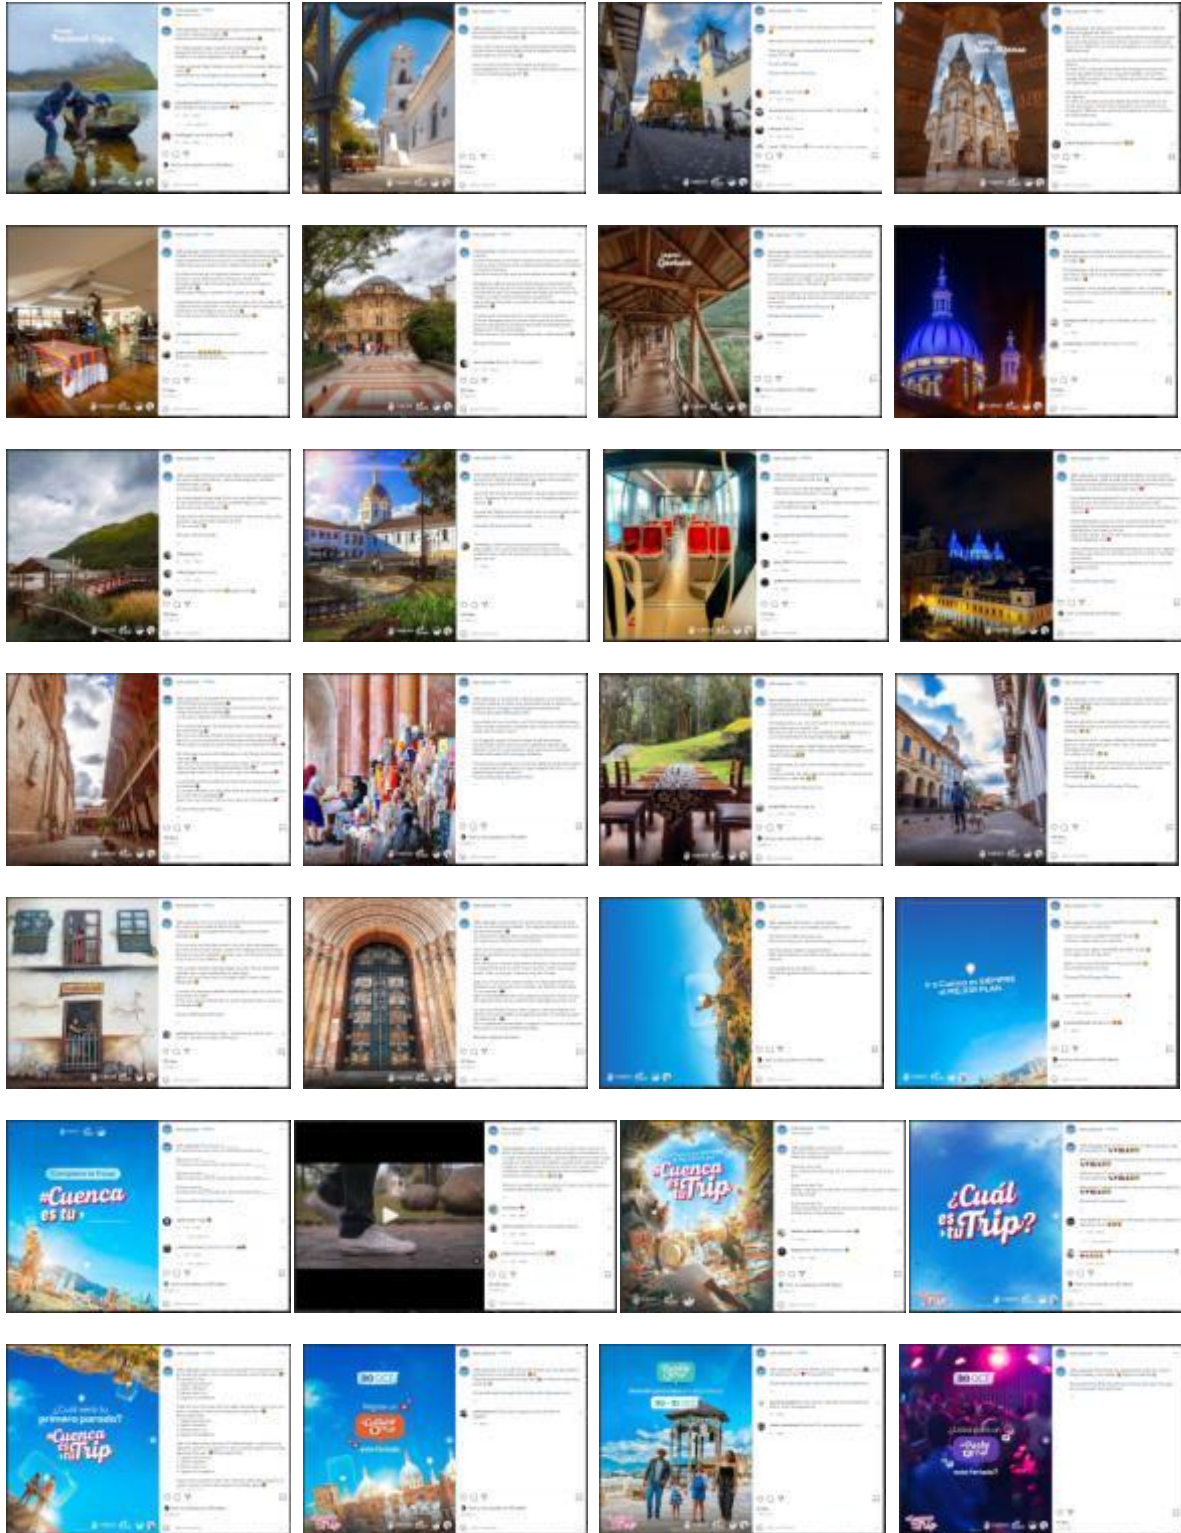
Parque Nacional Cajas

Cuenca es SIEMPRE el MEJOR PLAN

Completa la frase
#Cuenca es tu

#Cuenca es tu Trip

¿Cuál es tu Trip?

¿Cuál será tu primera parada?
#Cuenca es tu Trip

30 OCT

30 - 31 OCT

30 OCT